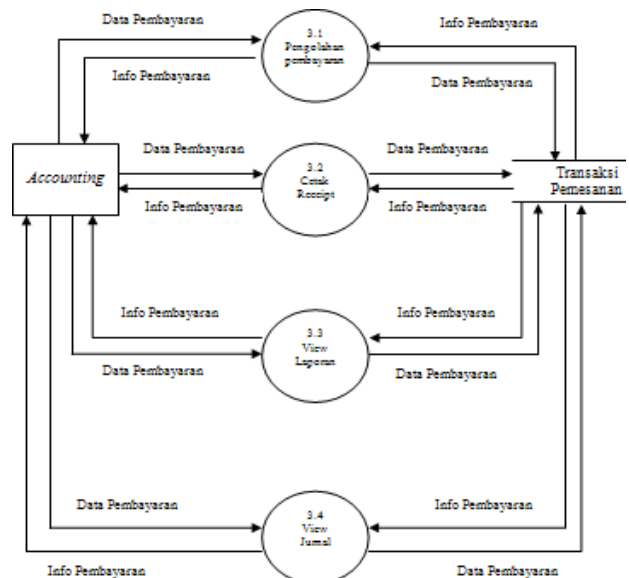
Data Pembayaran

3.1
Pengolahan pembayaran

Info Pembayaran

Info Pembayaran

Data Pembayaran

Accounting

Data Pembayaran

3.2
Cetak Receipt

Data Pembayaran

Transaksi Pemesanan

Info Pembayaran

Info Pembayaran

Info Pembayaran

3.3
View Laporan

Info Pembayaran

Data Pembayaran

Data Pembayaran

Data Pembayaran

3.4
View Jurnal

Info Pembayaran

Info Pembayaran

Data Pembayaran